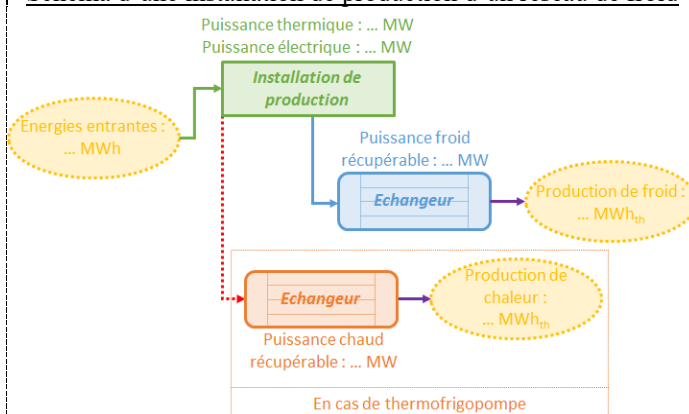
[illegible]

Puissance thermique : ... MW
Puissance électrique : ... MW

Installation de production

Energies entrantes : ... MWh

Puissance froid récupérable : ... MW

Echangeur

Production de froid : ... MWh$_{th}$

Echangeur

Production de chaleur : ... MWh$_{th}$

Puissance chaud récupérable : ... MW

En cas de thermofrigopompe